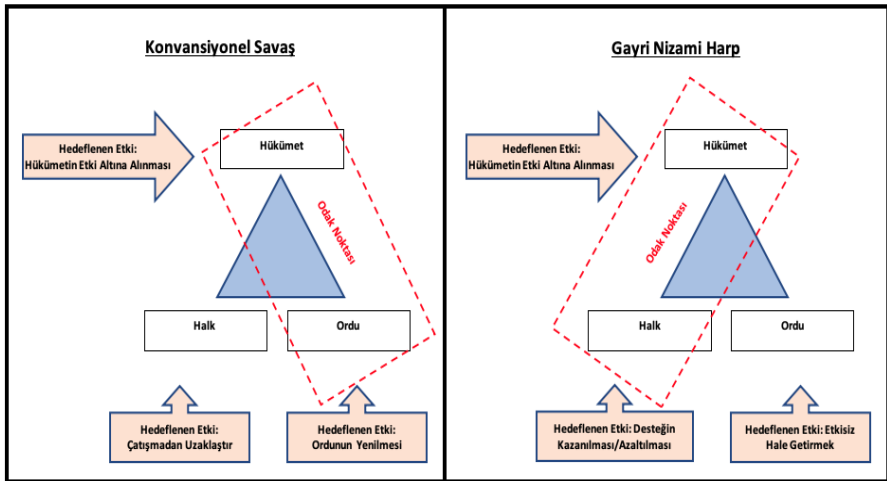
Konvansiyonel Savaş

Hedeflenen Etki: Hükümetin Etki Altına Alınması

Hükümet

Odak Noktası

Halk

Ordu

Hedeflenen Etki: Çatışmadan Uzaklaştır

Hedeflenen Etki: Ordunun Yenilmesi

Gayri Nizami Harp

Hedeflenen Etki: Hükümetin Etki Altına Alınması

Hükümet

Odak Noktası

Halk

Ordu

Hedeflenen Etki: Desteğin Kazanılması/Azaltılması

Hedeflenen Etki: Etkisiz Hale Getirmek